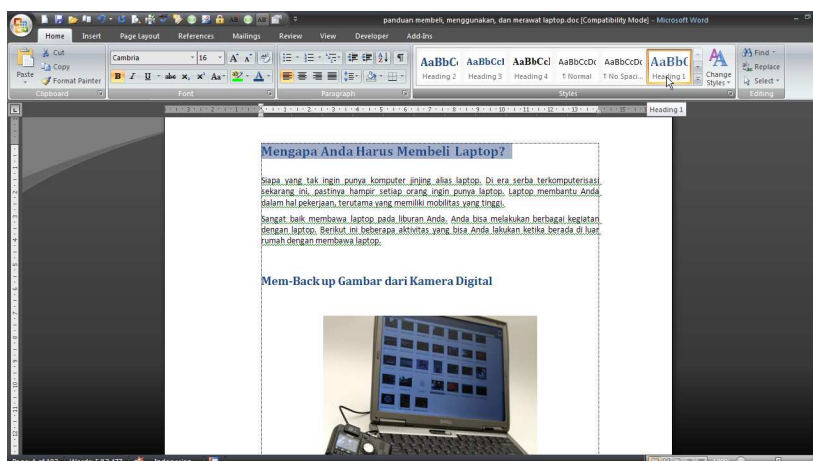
panduan membeli, menggunakan, dan merawat laptop.doc [Compatibility Mode] - Microsoft Word

Home Insert Page Layout References Mailings Review View Developer Add-Ins

Cut
Copy
Paste
Format Painter
Clipboard

Cambria 16
Font

Paragraph

AaBbC AaBbCcI AaBbCcI AaBbCcDc AaBbCcDc AaBbC
Heading 2 Heading 3 Heading 4 ¶ Normal ¶ No Spaci... Heading 1
Change Styles
Styles

Find
Replace
Select
Editing

Heading 1

Mengapa Anda Harus Membeli Laptop?

Siapa yang tak ingin punya komputer jinjing alias laptop. Di era serba terkomputerisasi sekarang ini, pastinya hampir setiap orang ingin punya laptop. Laptop membantu Anda dalam hal pekerjaan, terutama yang memiliki mobilitas yang tinggi.

Sangat baik membawa laptop pada liburan Anda. Anda bisa melakukan berbagai kegiatan dengan laptop. Berikut ini beberapa aktivitas yang bisa Anda lakukan ketika berada di luar rumah dengan membawa laptop.

Mem-Back up Gambar dari Kamera Digital

Page: 1 of 107 Words: 1 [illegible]